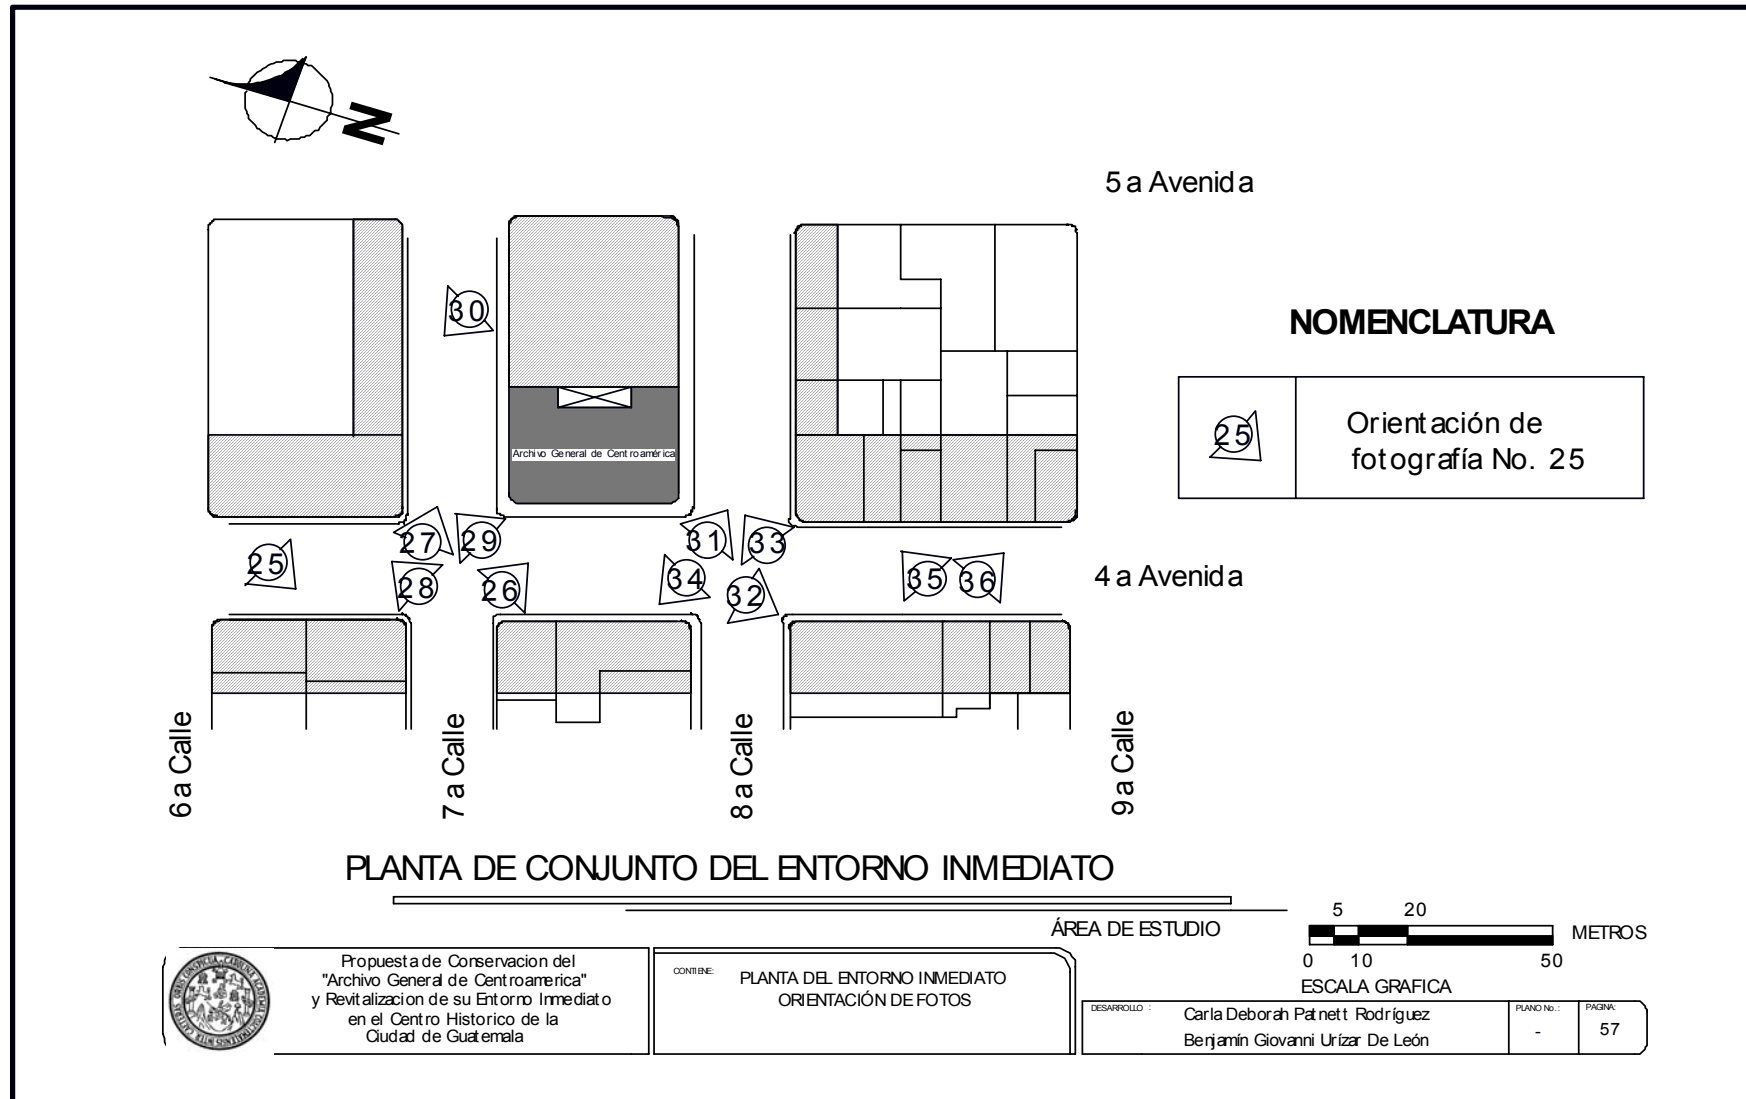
N

5a Avenida

NOMENCLATURA

| 25 | Orientación de fotografía No. 25 |
|---|---|

30

Archivo General de Centroamérica

25 27 29 31 33 28 26 34 32 35 36

4a Avenida

6a Calle

7a Calle

8a Calle

9a Calle

PLANTA DE CONJUNTO DEL ENTORNO INMEDIATO

ÁREA DE ESTUDIO

5 20
0 10 50
METROS
ESCALA GRAFICA

Propuesta de Conservacion del "Archivo General de Centroamerica" y Revitalizacion de su Entorno Inmediato en el Centro Historico de la Ciudad de Guatemala

CONTIENE:
PLANTA DEL ENTORNO INMEDIATO
ORIENTACIÓN DE FOTOS

DESARROLLO :
Carla Deborah Patnett Rodríguez
Benjamín Giovanni Urízar De León

PLANO No.:
-

PAGINA:
57